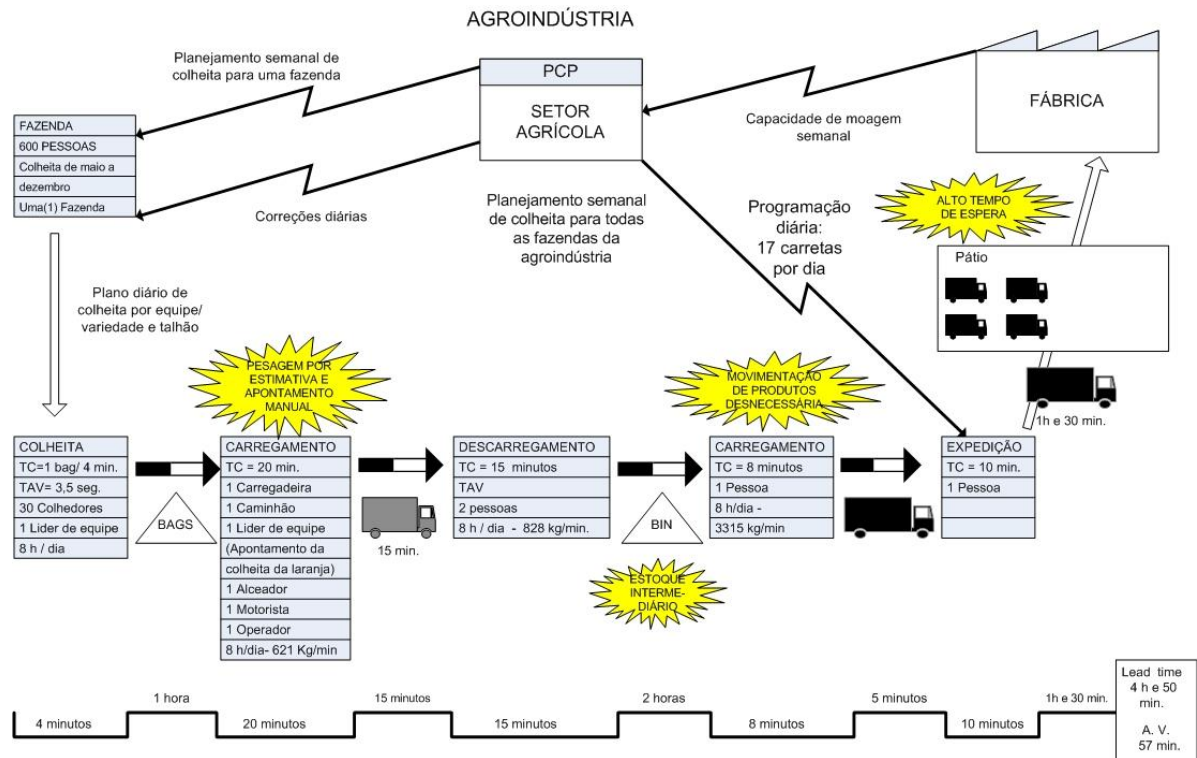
AGROINDÚSTRIA

Planejamento semanal de colheita para uma fazenda

PCP

SETOR AGRÍCOLA

Capacidade de moagem semanal

FÁBRICA

| FAZENDA |
|---|
| 600 PESSOAS |
| Colheita de maio a dezembro |
| Uma(1) Fazenda |

Correções diárias

Planejamento semanal de colheita para todas as fazendas da agroindústria

Programação diária: 17 carretas por dia

ALTO TEMPO DE ESPERA

Pátio

Plano diário de colheita por equipe/ variedade e talhão

PESAGEM POR ESTIMATIVA E APONTAMENTO MANUAL

MOVIMENTAÇÃO DE PRODUTOS DESNECESSÁRIA

1h e 30 min.

| COLHEITA |
|---|
| TC=1 bag/ 4 min. |
| TAV= 3,5 seg. |
| 30 Colhedores |
| 1 Lider de equipe |
| 8 h / dia |

BAGS

| CARREGAMENTO |
|---|
| TC = 20 min. |
| 1 Carregadeira |
| 1 Caminhão |
| 1 Lider de equipe |
| (Apontamento da colheita da laranja) |
| 1 Alceador |
| 1 Motorista |
| 1 Operador |
| 8 h/dia- 621 Kg/min |

15 min.

| DESCARREGAMENTO |
|---|
| TC = 15 minutos |
| TAV |
| 2 pessoas |
| 8 h / dia - 828 kg/min. |

BIN

ESTOQUE INTERME-DIÁRIO

| CARREGAMENTO |
|---|
| TC = 8 minutos |
| 1 Pessoa |
| 8 h/dia - 3315 kg/min |

| EXPEDIÇÃO |
|---|
| TC = 10 min. |
| 1 Pessoa |

4 minutos
1 hora
20 minutos
15 minutos
15 minutos
2 horas
8 minutos
5 minutos
10 minutos
1h e 30 min.

Lead time 4 h e 50 min.

A. V. 57 min.